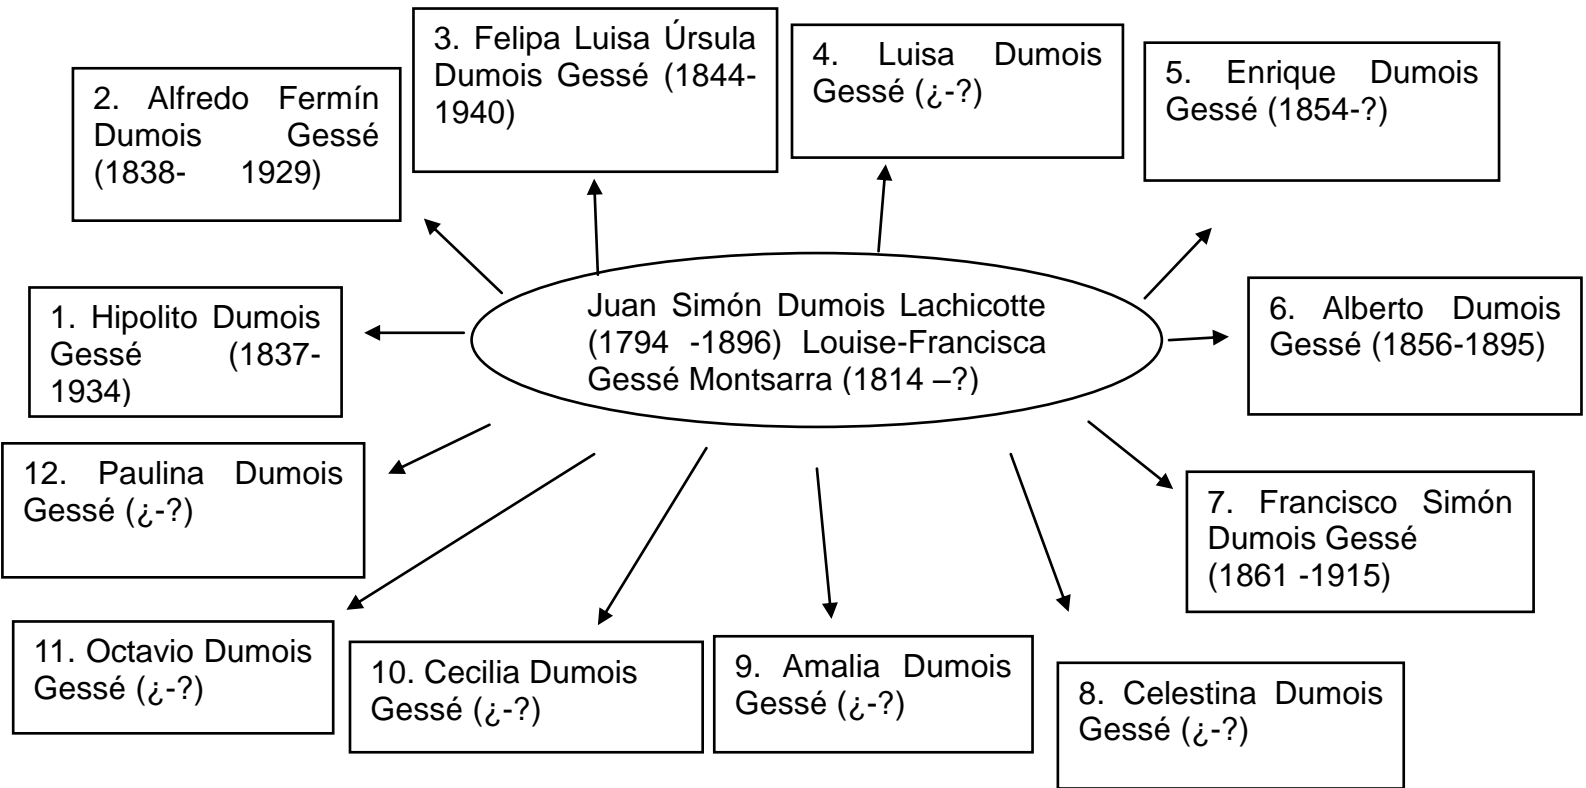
Juan Simón Dumois Lachicotte (1794 -1896) Louise-Francisca Gessé Montsarra (1814 –?)

1. Hipolito Dumois Gessé (1837-1934)

2. Alfredo Fermín Dumois Gessé (1838- 1929)

3. Felipa Luisa Úrsula Dumois Gessé (1844-1940)

4. Luisa Dumois Gessé (¿-?)

5. Enrique Dumois Gessé (1854-?)

6. Alberto Dumois Gessé (1856-1895)

7. Francisco Simón Dumois Gessé (1861 -1915)

8. Celestina Dumois Gessé (¿-?)

9. Amalia Dumois Gessé (¿-?)

10. Cecilia Dumois Gessé (¿-?)

11. Octavio Dumois Gessé (¿-?)

12. Paulina Dumois Gessé (¿-?)